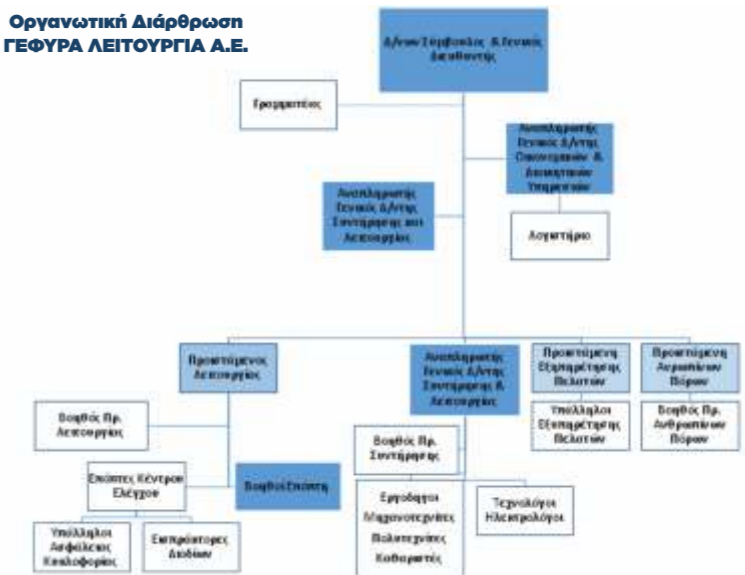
Οργανωτική Διάρθρωση
ΓΕΦΥΡΑ ΛΕΙΤΟΥΡΓΙΑ Α.Ε.

Δ/νων Σύμβουλος & Γενικός Διευθυντής

Γραμματέας

Αναπληρωτής Γενικός Δ/ντής Οικονομικών & Διοικητικών Υπηρεσιών

Αναπληρωτής Γενικός Δ/ντής Συντήρησης και Λειτουργίας

Λογιστήριο

Προιστάμενος Λειτουργίας

Αναπληρωτής Γενικός Δ/ντής Συντήρησης & Λειτουργίας

Προιστάμενη Εξυπηρέτησης Πελατών

Προιστάμενη Ανθρωπίνων Πόρων

Βοηθός Πρ. Λειτουργίας

Υπάλληλοι Εξυπηρέτησης Πελατών

Βοηθός Πρ. Ανθρωπίνων Πόρων

Βοηθός Πρ. Συντήρησης

Επόπτες Κέντρου Ελέγχου

Βοηθοί Επόπτη

Εργοδηγοί Μηχανοτεχνίτες Πολιτεχνίτες Καθαριστές

Τεχνολόγοι Ηλεκτρολόγοι

Υπάλληλοι Ασφάλειας Κυκλοφορίας

Εισπράκτορες Διοδίων